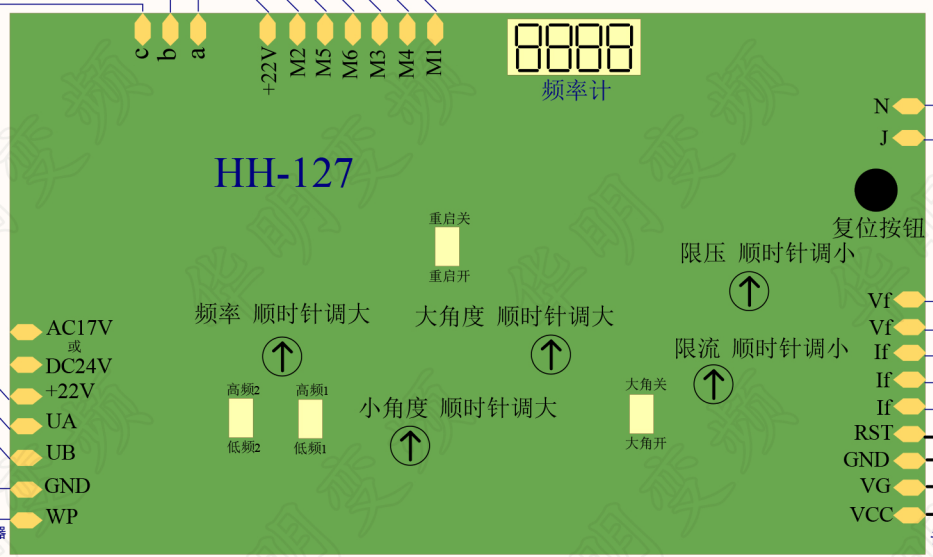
c b a +22V M2 M5 M6 M3 M4 M1

8888
频率计

N
J

HH-127

复位按钮

重启关
重启开

限压 顺时针调小

频率 顺时针调大

大角度 顺时针调大

Vf
Vf
If
If
If
RST
GND
VG
VCC

限流 顺时针调小

AC17V
或
DC24V
+22V
UA
UB
GND
WP

高频2
低频2

高频1
低频1

小角度 顺时针调大

大角关
大角开